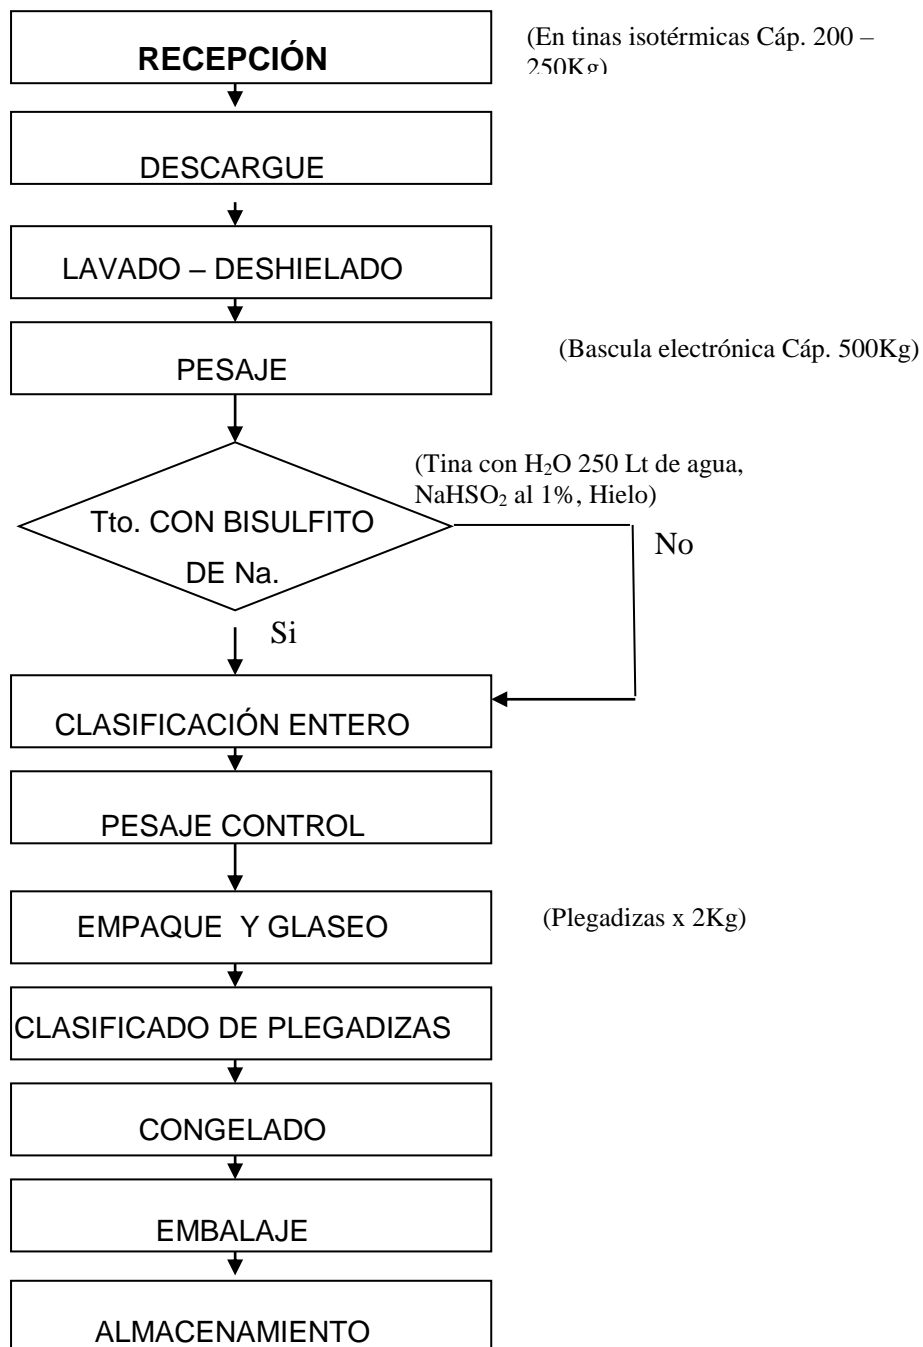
RECEPCIÓN

(En tinas isotérmicas Cáp. 200 – 250Kg)

DESCARGUE

LAVADO – DESHIELADO

PESAJE

(Bascula electrónica Cáp. 500Kg)

Tto. CON BISULFITO DE Na.

(Tina con $H_2O$ 250 Lt de agua, $NaHSO_2$ al 1%, Hielo)

No

Si

CLASIFICACIÓN ENTERO

PESAJE CONTROL

EMPAQUE Y GLASEO

(Plegadizas x 2Kg)

CLASIFICADO DE PLEGADIZAS

CONGELADO

EMBALAJE

ALMACENAMIENTO